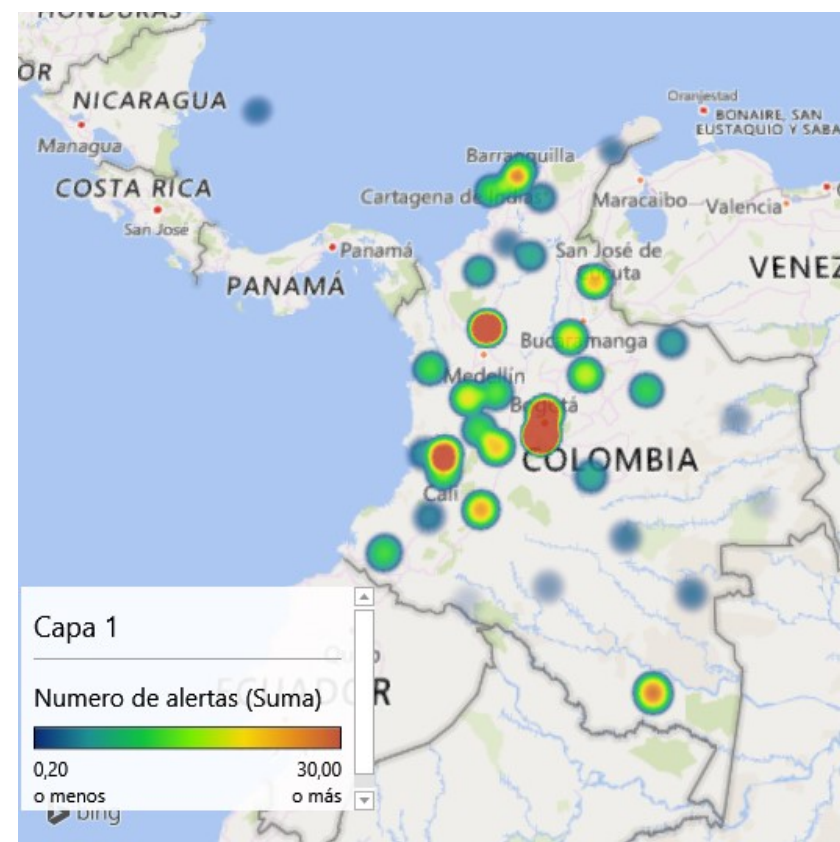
HONDURAS
OR
NICARAGUA
Managua
COSTA RICA
San Jose
PANAMÁ
Panamá
Barranquilla
Cartagena de Indias
Oranjestad
BONAIRE, SAN EUSTAQUIO Y SABA
Maracaibo
Valencia
San José de Cúcuta
VENEZ
Bucaramanga
Medellín
Bogotá
COLOMBIA
Cali
ECUADOR
bing

Capa 1

Numero de alertas (Suma)

0,20
o menos

30,00
o más